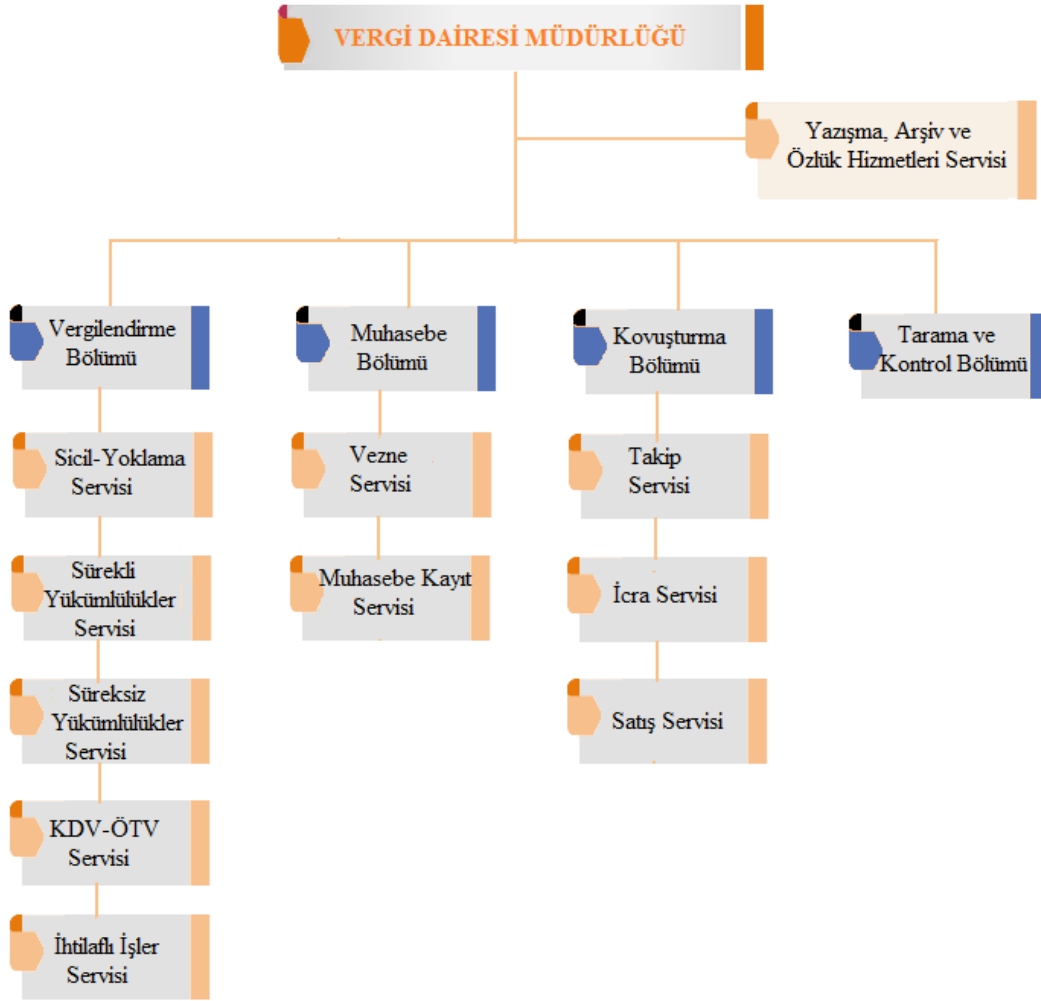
VERGİ DAİRESİ MÜDÜRLÜĞÜ

Yazışma, Arşiv ve Özlük Hizmetleri Servisi

Vergilendirme Bölümü

Sicil-Yoklama Servisi

Sürekli Yükümlülükler Servisi

Süreksiz Yükümlülükler Servisi

KDV-ÖTV Servisi

İhtilaflı İşler Servisi

Muhasebe Bölümü

Vezne Servisi

Muhasebe Kayıt Servisi

Kovuşturma Bölümü

Takip Servisi

İcra Servisi

Satış Servisi

Tarama ve Kontrol Bölümü